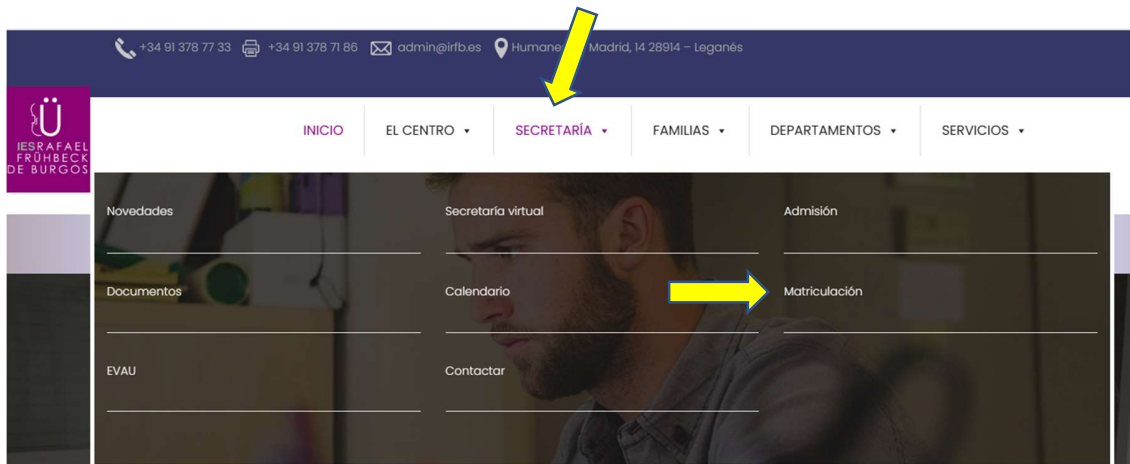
+34 91 378 77 33 +34 91 378 71 86 admin@irfb.es Humane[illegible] Madrid, 14 28914 – Leganés

IES RAFAEL FRÜHBECK DE BURGOS

INICIO EL CENTRO ▾ SECRETARÍA ▾ FAMILIAS ▾ DEPARTAMENTOS ▾ SERVICIOS ▾

Novedades

Secretaría virtual

Admisión

Documentos

Calendario

Matriculación

EVAU

Contactar